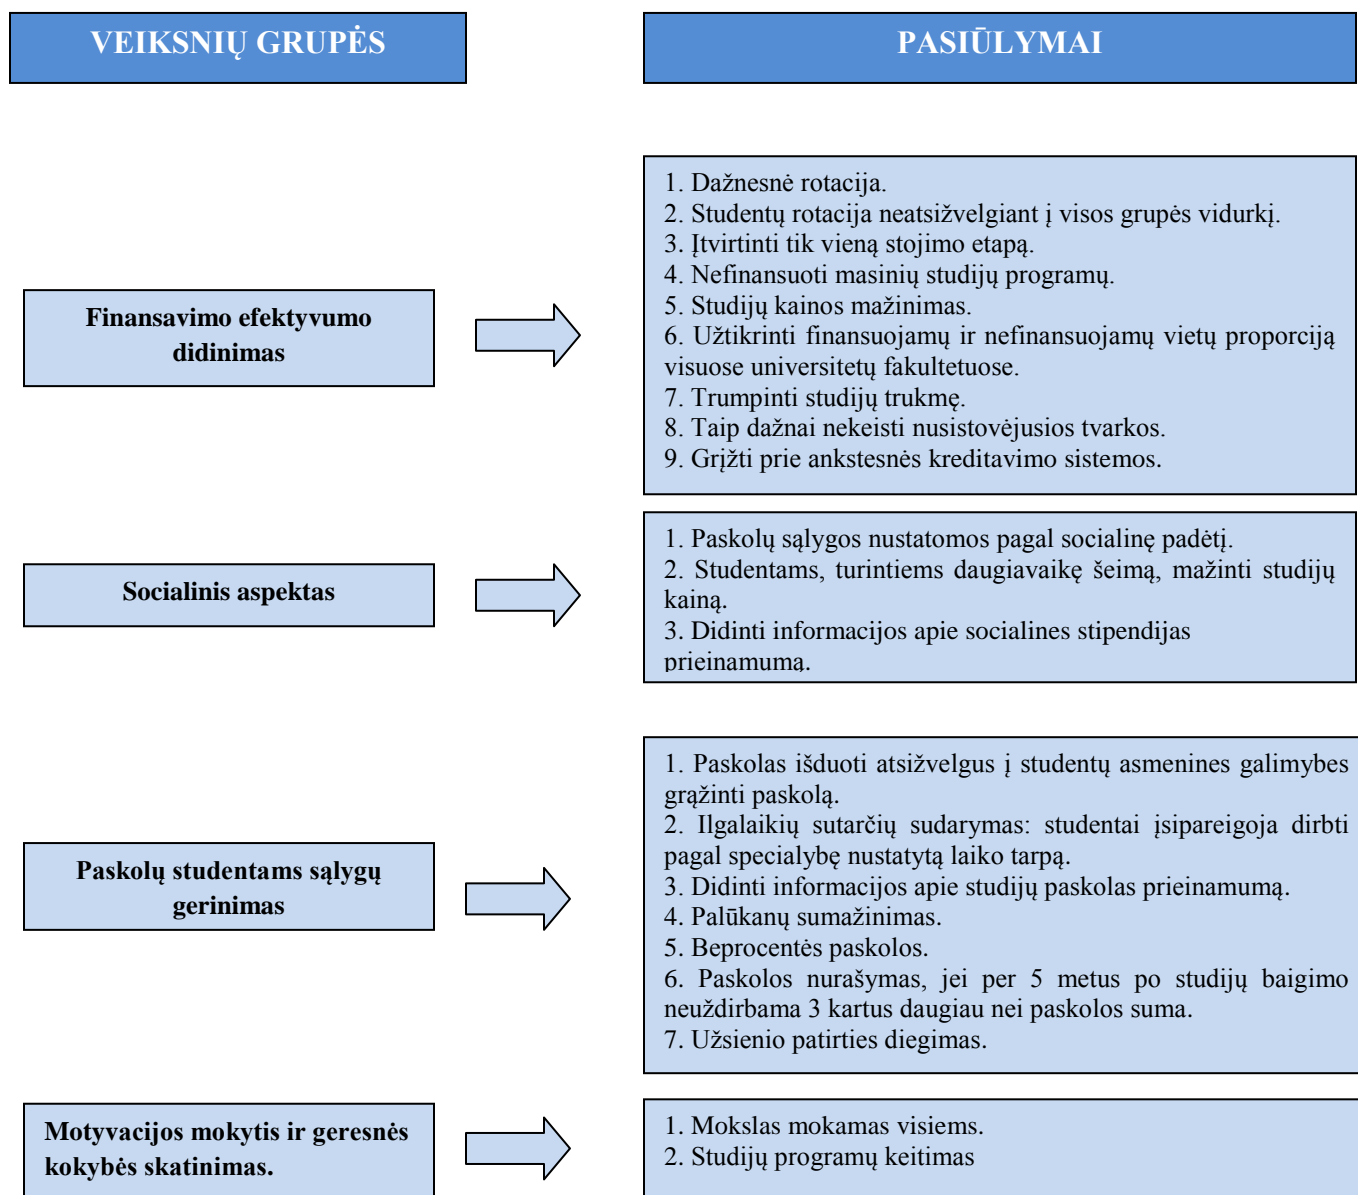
VEIKSNIŲ GRUPĖS

PASIŪLYMAI

Finansavimo efektyvumo didinimas

1. Dažnesnė rotacija.
2. Studentų rotacija neatsižvelgiant į visos grupės vidurkį.
3. Įtvirtinti tik vieną stojimo etapą.
4. Nefinansuoti masinių studijų programų.
5. Studijų kainos mažinimas.
6. Užtikrinti finansuojamų ir nefinansuojamų vietų proporciją visuose universitetų fakultetuose.
7. Trumpinti studijų trukmę.
8. Taip dažnai nekeisti nusistovėjusios tvarkos.
9. Grįžti prie ankstesnės kreditavimo sistemos.

Socialinis aspektas

1. Paskolų sąlygos nustatomos pagal socialinę padėtį.
2. Studentams, turintiems daugiavaikę šeimą, mažinti studijų kainą.
3. Didinti informacijos apie socialines stipendijas prieinamumą.

Paskolų studentams sąlygų gerinimas

1. Paskolas išduoti atsižvelgus į studentų asmenines galimybes grąžinti paskolą.
2. Ilgalaikių sutarčių sudarymas: studentai įsipareigoja dirbti pagal specialybę nustatytą laiko tarpą.
3. Didinti informacijos apie studijų paskolas prieinamumą.
4. Palūkanų sumažinimas.
5. Beprocentės paskolos.
6. Paskolos nurašymas, jei per 5 metus po studijų baigimo neuždirbama 3 kartus daugiau nei paskolos suma.
7. Užsienio patirties diegimas.

Motyvacijos mokytis ir geresnės kokybės skatinimas.

1. Mokslas mokamas visiems.
2. Studijų programų keitimas